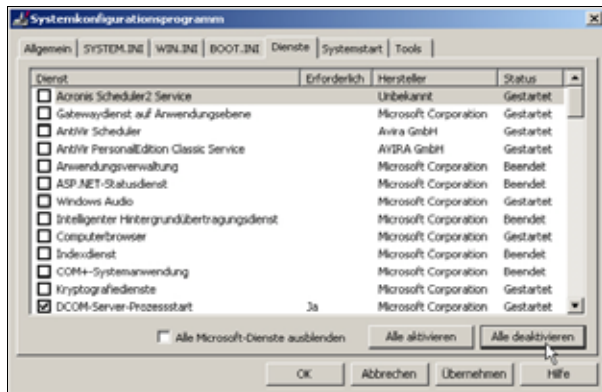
Systemkonfigurationsprogramm

Allgemein | SYSTEM.INI | WIN.INI | BOOT.INI | Dienste | Systemstart | Tools

| Dienst | Erforderlich | Hersteller | Status |
|---|---|---|---|
| Acronis Scheduler2 Service | | Unbekannt | Gestartet |
| Gatewaydienst auf Anwendungsebene | | Microsoft Corporation | Gestartet |
| AntiVir Scheduler | | Avira GmbH | Gestartet |
| AntiVir PersonalEdition Classic Service | | AVIRA GmbH | Gestartet |
| Anwendungsverwaltung | | Microsoft Corporation | Beendet |
| ASP.NET-Statusdienst | | Microsoft Corporation | Beendet |
| Windows Audio | | Microsoft Corporation | Gestartet |
| Intelligenter Hintergrundübertragungsdienst | | Microsoft Corporation | Beendet |
| Computerbrowser | | Microsoft Corporation | Gestartet |
| Indexdienst | | Microsoft Corporation | Beendet |
| COM+-Systemanwendung | | Microsoft Corporation | Beendet |
| Kryptografiedienste | | Microsoft Corporation | Gestartet |
| DCOM-Server-Prozessstart | Ja | Microsoft Corporation | Gestartet |

Alle Microsoft-Dienste ausblenden

Alle aktivieren

Alle deaktivieren

OK

Abbrechen

Übernehmen

Hilfe